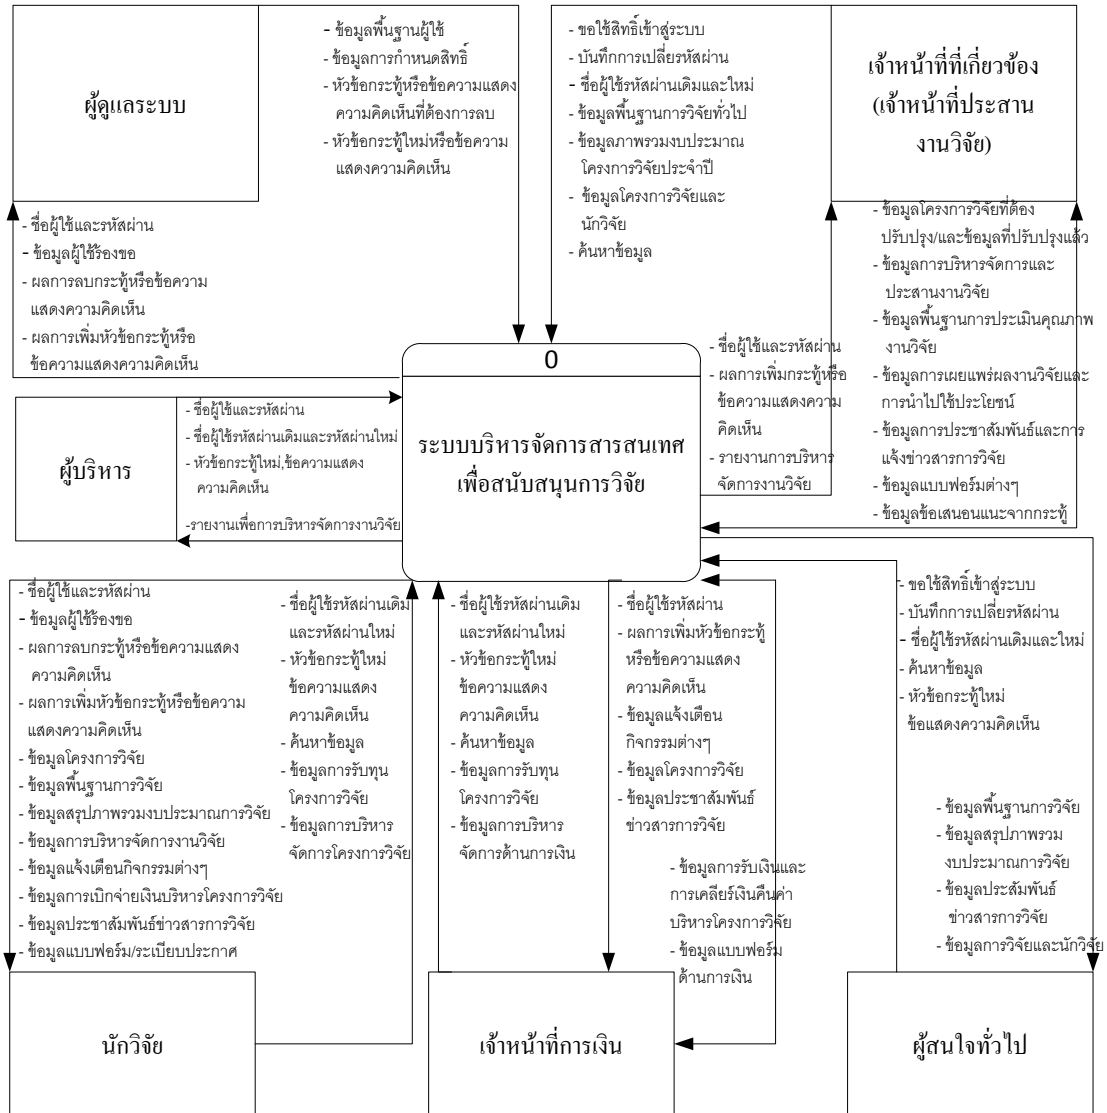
ผู้ดูแลระบบ

- ข้อมูลพื้นฐานผู้ใช้
- ข้อมูลการกำหนดสิทธิ์
- หัวข้อกระทู้หรือข้อความแสดงความคิดเห็นที่ต้องการลบ
- หัวข้อกระทู้ใหม่หรือข้อความแสดงความคิดเห็น

- ขอใช้สิทธิ์เข้าสู่ระบบ
- บันทึกการเปลี่ยนรหัสผ่าน
- ชื่อผู้ใช้รหัสผ่านเดิมและใหม่
- ข้อมูลพื้นฐานการวิจัยทั่วไป
- ข้อมูลภาพรวมงบประมาณโครงการวิจัยประจำปี
- ข้อมูลโครงการวิจัยและนักวิจัย
- ค้นหาข้อมูล

เจ้าหน้าที่ที่เกี่ยวข้อง (เจ้าหน้าที่ประสานงานวิจัย)

- ชื่อผู้ใช้และรหัสผ่าน
- ข้อมูลผู้ใช้ร้องขอ
- ผลการลบกระทู้หรือข้อความแสดงความคิดเห็น
- ผลการเพิ่มหัวข้อกระทู้หรือข้อความแสดงความคิดเห็น

- ข้อมูลโครงการวิจัยที่ต้องปรับปรุง/และข้อมูลที่ปรับปรุงแล้ว
- ข้อมูลการบริหารจัดการและประสานงานวิจัย
- ข้อมูลพื้นฐานการประเมินคุณภาพงานวิจัย
- ข้อมูลการเผยแพร่ผลงานวิจัยและการนำไปใช้ประโยชน์
- ข้อมูลการประชาสัมพันธ์และการแจ้งข่าวสารการวิจัย
- ข้อมูลแบบฟอร์มต่างๆ
- ข้อมูลข้อเสนอแนะจากกระทู้

0

ระบบบริหารจัดการสารสนเทศเพื่อสนับสนุนการวิจัย

- ชื่อผู้ใช้และรหัสผ่าน
- ผลการเพิ่มกระทู้หรือข้อความแสดงความคิดเห็น
- รายงานการบริหารจัดการงานวิจัย

ผู้บริหาร

- ชื่อผู้ใช้และรหัสผ่าน
- ชื่อผู้ใช้รหัสผ่านเดิมและรหัสผ่านใหม่
- หัวข้อกระทู้ใหม่,ข้อความแสดงความคิดเห็น

-รายงานเพื่อการบริหารจัดการงานวิจัย

- ชื่อผู้ใช้และรหัสผ่าน
- ข้อมูลผู้ใช้ร้องขอ
- ผลการลบกระทู้หรือข้อความแสดงความคิดเห็น
- ผลการเพิ่มหัวข้อกระทู้หรือข้อความแสดงความคิดเห็น
- ข้อมูลโครงการวิจัย
- ข้อมูลพื้นฐานการวิจัย
- ข้อมูลสรุปภาพรวมงบประมาณการวิจัย
- ข้อมูลการบริหารจัดการงานวิจัย
- ข้อมูลแจ้งเตือนกิจกรรมต่างๆ
- ข้อมูลการเบิกจ่ายเงินบริหารโครงการวิจัย
- ข้อมูลประชาสัมพันธ์ข่าวสารการวิจัย
- ข้อมูลแบบฟอร์ม/ระเบียบประกาศ

- ชื่อผู้ใช้รหัสผ่านเดิมและรหัสผ่านใหม่
- หัวข้อกระทู้ใหม่ข้อความแสดงความคิดเห็น
- ค้นหาข้อมูล
- ข้อมูลการรับทุนโครงการวิจัย
- ข้อมูลการบริหารจัดการโครงการวิจัย

- ชื่อผู้ใช้รหัสผ่านเดิมและรหัสผ่านใหม่
- หัวข้อกระทู้ใหม่ข้อความแสดงความคิดเห็น
- ค้นหาข้อมูล
- ข้อมูลการรับทุนโครงการวิจัย
- ข้อมูลการบริหารจัดการด้านการเงิน

- ชื่อผู้ใช้รหัสผ่าน
- ผลการเพิ่มหัวข้อกระทู้หรือข้อความแสดงความคิดเห็น
- ข้อมูลแจ้งเตือนกิจกรรมต่างๆ
- ข้อมูลโครงการวิจัย
- ข้อมูลประชาสัมพันธ์ข่าวสารการวิจัย

- ข้อมูลการรับเงินและการเคลียร์เงินคืนค่าบริหารโครงการวิจัย
- ข้อมูลแบบฟอร์มด้านการเงิน

- ขอใช้สิทธิ์เข้าสู่ระบบ
- บันทึกการเปลี่ยนรหัสผ่าน
- ชื่อผู้ใช้รหัสผ่านเดิมและใหม่
- ค้นหาข้อมูล
- หัวข้อกระทู้ใหม่ข้อแสดงความคิดเห็น

- ข้อมูลพื้นฐานการวิจัย
- ข้อมูลสรุปภาพรวมงบประมาณการวิจัย
- ข้อมูลประสัมพันธ์ข่าวสารการวิจัย
- ข้อมูลการวิจัยและนักวิจัย

นักวิจัย

เจ้าหน้าที่การเงิน

ผู้สนใจทั่วไป